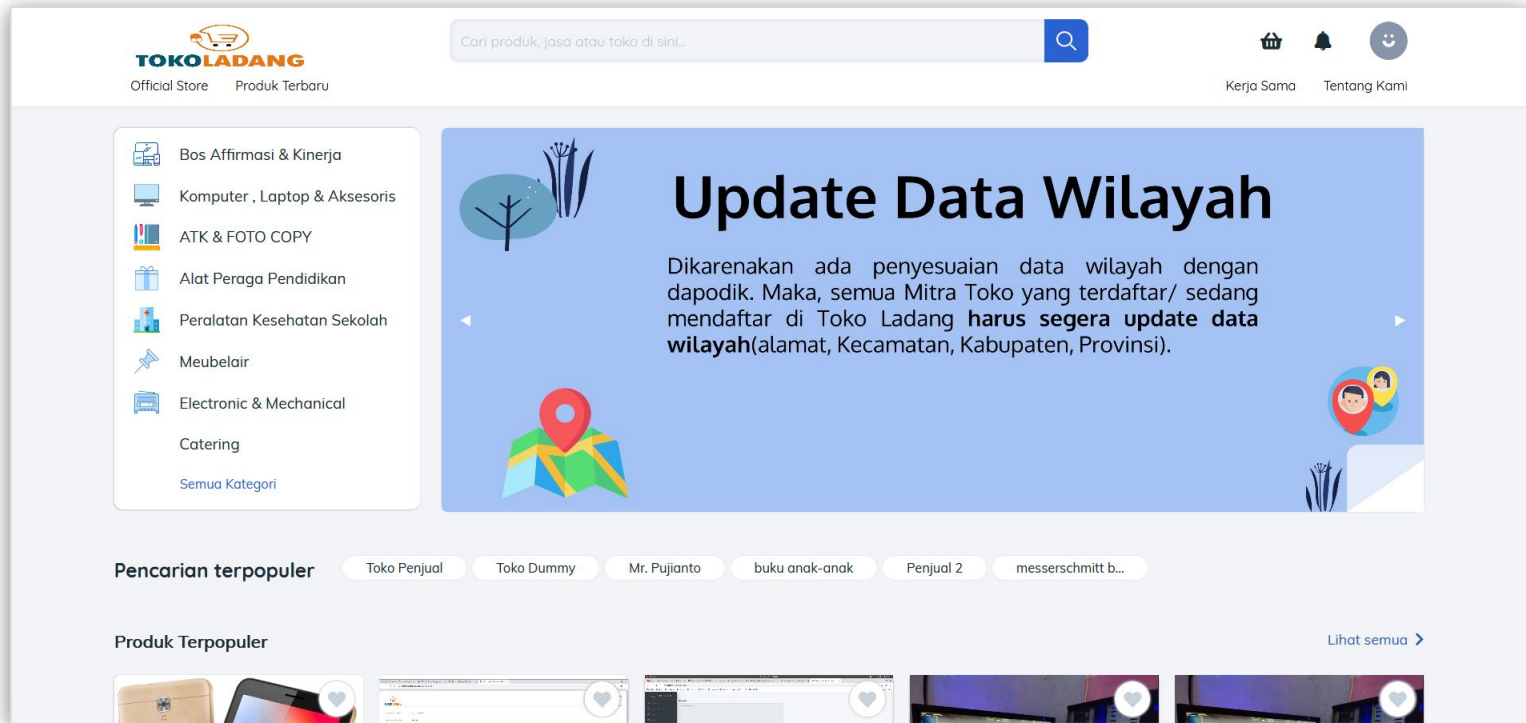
TOKOLADANG

Official Store Produk Terbaru

Cari produk, jasa atau toko di sini...

Kerja Sama Tentang Kami

Bos Affirmasi & Kinerja
Komputer , Laptop & Aksesoris
ATK & FOTO COPY
Alat Peraga Pendidikan
Peralatan Kesehatan Sekolah
Meubelair
Electronic & Mechanical
Catering
Semua Kategori

Update Data Wilayah

Dikarenakan ada penyesuaian data wilayah dengan dapodik. Maka, semua Mitra Toko yang terdaftar/ sedang mendaftar di Toko Ladang **harus segera update data wilayah**(alamat, Kecamatan, Kabupaten, Provinsi).

Pencarian terpopuler

Toko Penjual Toko Dummy Mr. Pujianto buku anak-anak Penjual 2 messerschmitt b...

Produk Terpopuler

Lihat semua